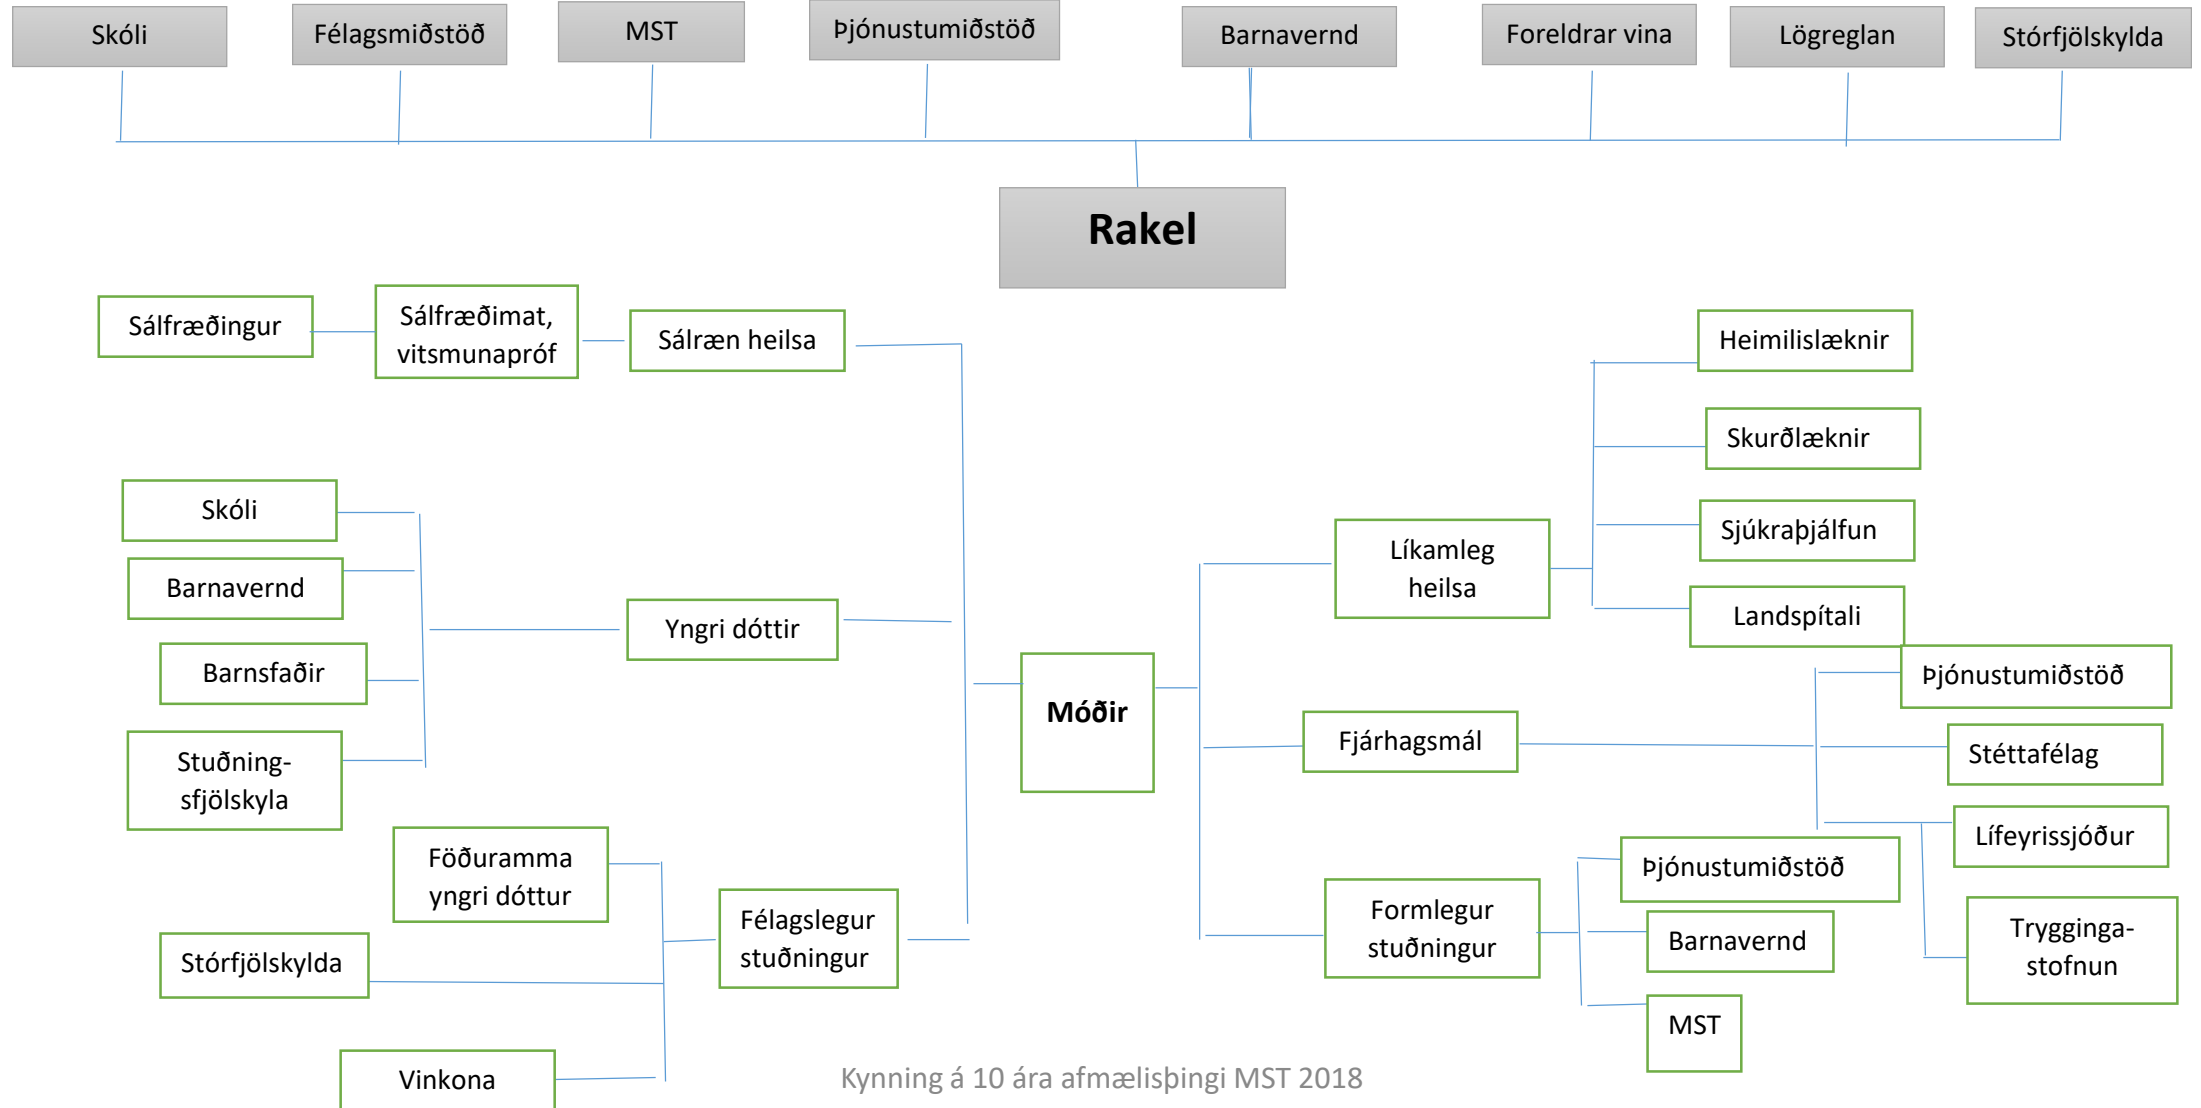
Skóli

Félagsmiðstöð

MST

Þjónustumiðstöð

Barnavernd

Foreldrar vina

Lögreglan

Stórfjölskylda

Rakel

Sálfræðingur

Sálfræðimat, vitsmunapróf

Sálræn heilsa

Heimilislæknir

Skurðlæknir

Sjúkraþjálfun

Landspítali

Líkamleg heilsa

Skóli

Barnavernd

Barnsfaðir

Stuðning-sfjölskyla

Yngri dóttir

Móðir

Þjónustumiðstöð

Fjárhagsmál

Stéttafélag

Lífeyrissjóður

Föðuramma yngri dóttur

Félagslegur stuðningur

Stórfjölskylda

Vinkona

Formlegur stuðningur

Þjónustumiðstöð

Barnavernd

MST

Trygginga-stofnun

Kynning á 10 ára afmælisþingi MST 2018